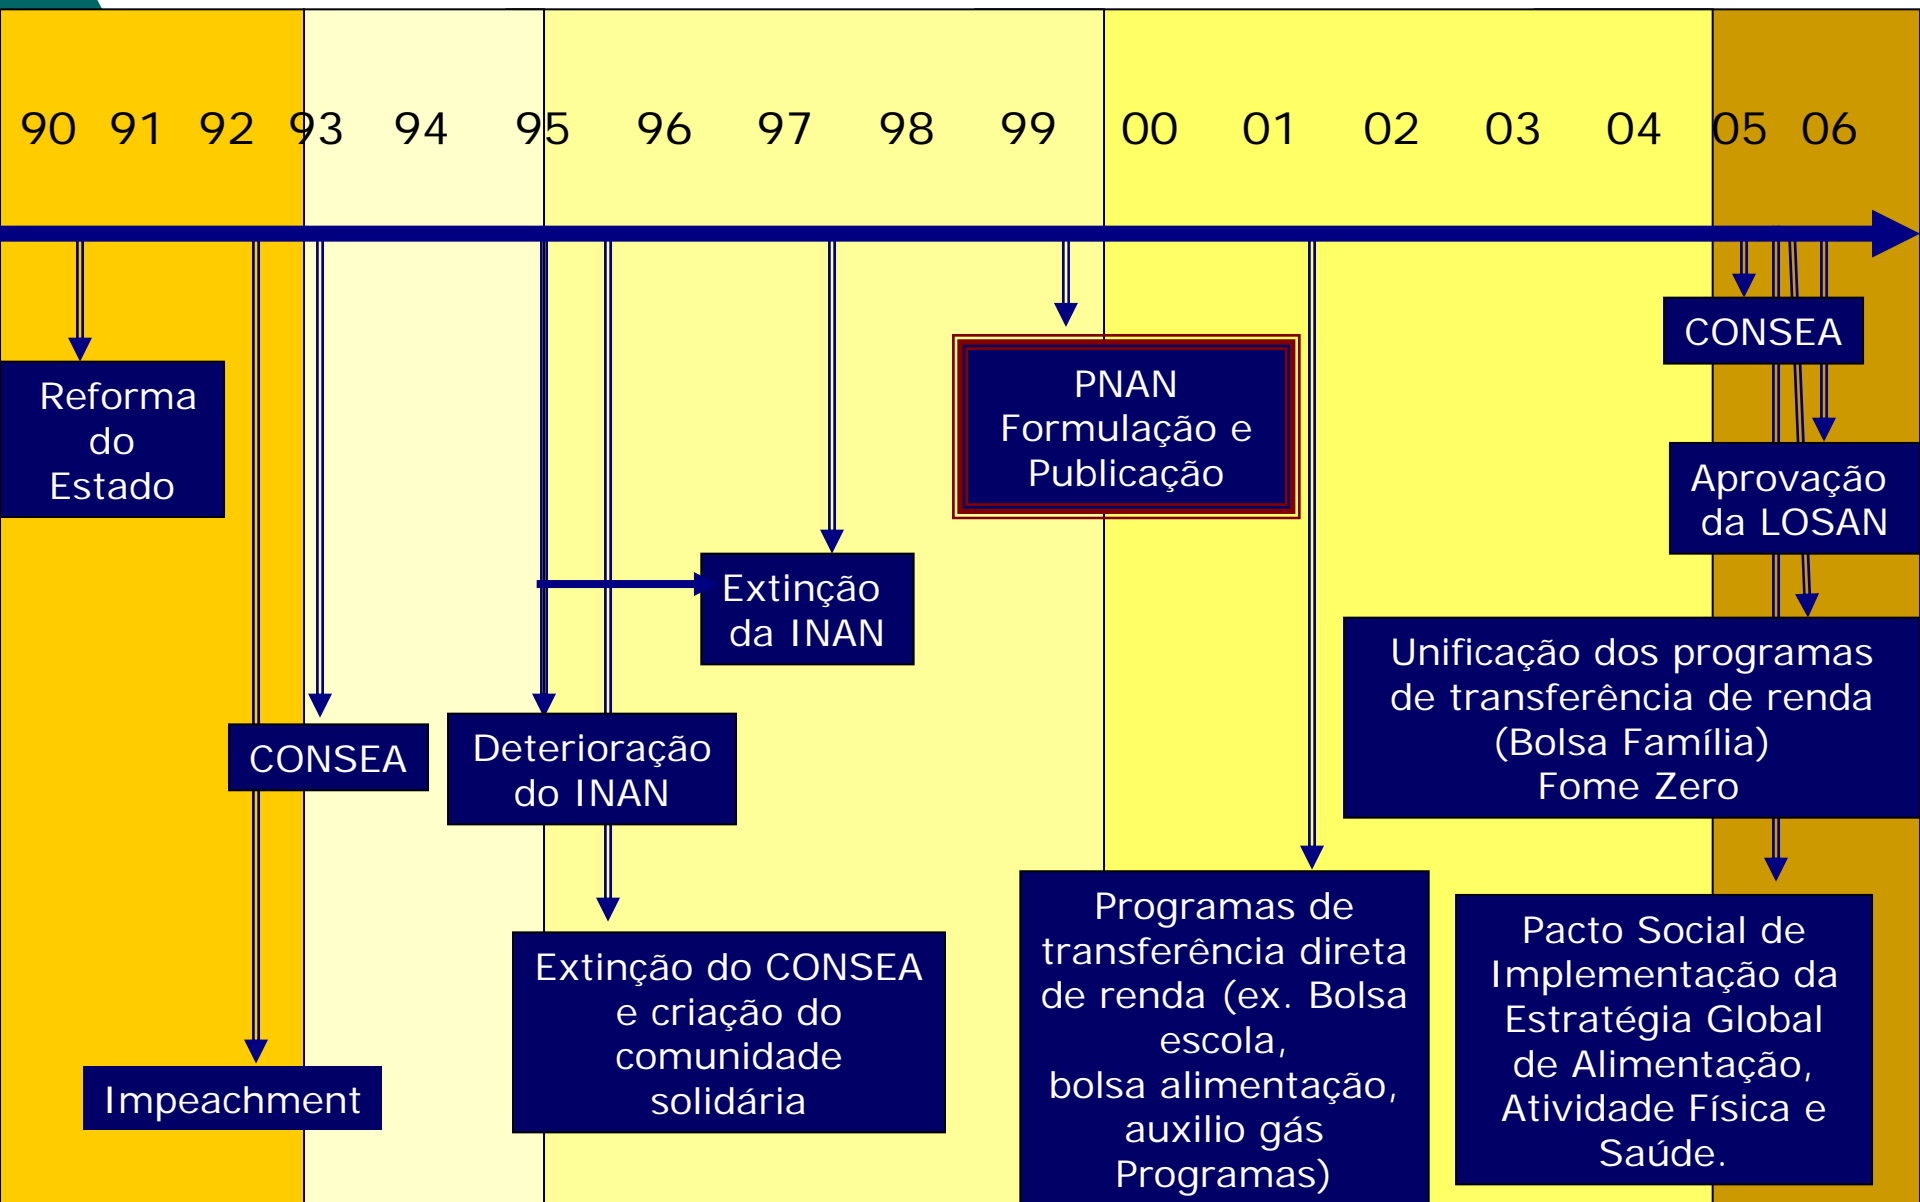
90 91 92 93 94 95 96 97 98 99 00 01 02 03 04 05 06

Reforma do Estado

CONSEA

Impeachment

Deterioração do INAN

Extinção da INAN

Extinção do CONSEA e criação do comunidade solidária

PNAN Formulação e Publicação

Programas de transferência direta de renda (ex. Bolsa escola, bolsa alimentação, auxilio gás Programas)

CONSEA

Aprovação da LOSAN

Unificação dos programas de transferência de renda (Bolsa Família) Fome Zero

Pacto Social de Implementação da Estratégia Global de Alimentação, Atividade Física e Saúde.